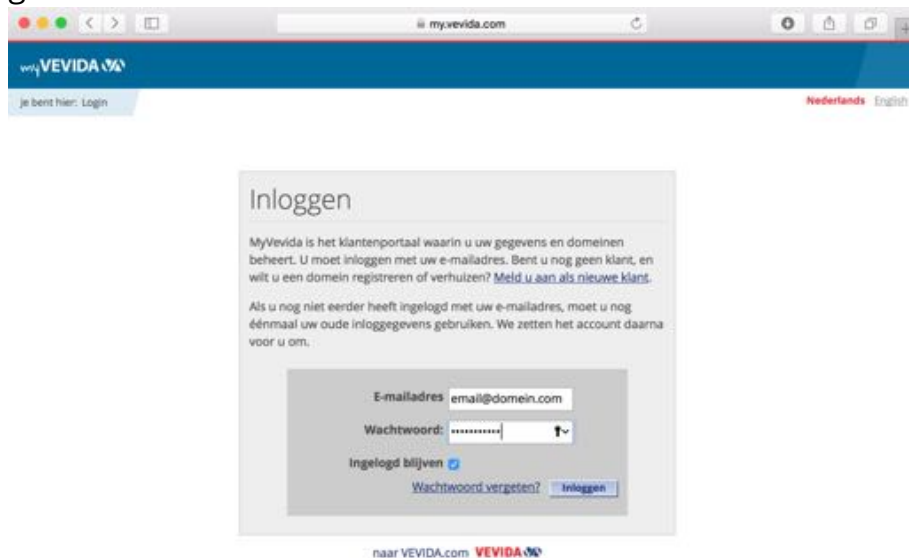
my.vevida.com

myVEVIDA

je bent hier: Login

Nederlands English

Inloggen

MyVevida is het klantenportaal waarin u uw gegevens en domeinen beheert. U moet inloggen met uw e-mailadres. Bent u nog geen klant, en wilt u een domein registreren of verhuizen? Meld u aan als nieuwe klant.

Als u nog niet eerder heeft ingelogd met uw e-mailadres, moet u nog éénmaal uw oude inloggegevens gebruiken. We zetten het account daarna voor u om.

E-mailadres email@domein.com

Wachtwoord: ••••••••••

Ingelogd blijven

Wachtwoord vergeten? Inloggen

naar VEVIDA.com VEVIDA